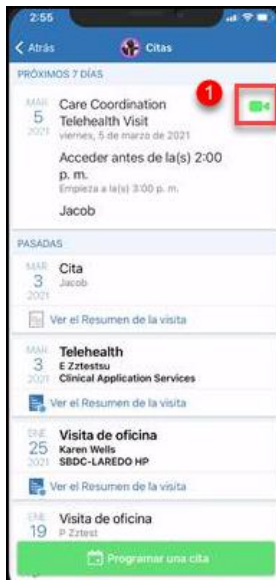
2:55

Atrás

Citas

PRÓXIMOS 7 DÍAS

MAR
5
2021

Care Coordination Telehealth Visit
viernes, 5 de marzo de 2021

1

Acceder antes de la(s) 2:00 p. m.
Empieza a la(s) 3:00 p. m.

Jacob

PASADAS

MAR
3
2021

Cita
Jacob

Ver el Resumen de la visita

MAR
3
2021

Telehealth
E Zztestsu
Clinical Application Services

Ver el Resumen de la visita

ENE
25
2021

Visita de oficina
Karen Wells
SBDC-LAREDO HP

Ver el Resumen de la visita

ENE
19

Visita de oficina
P Zztest

Programar una cita